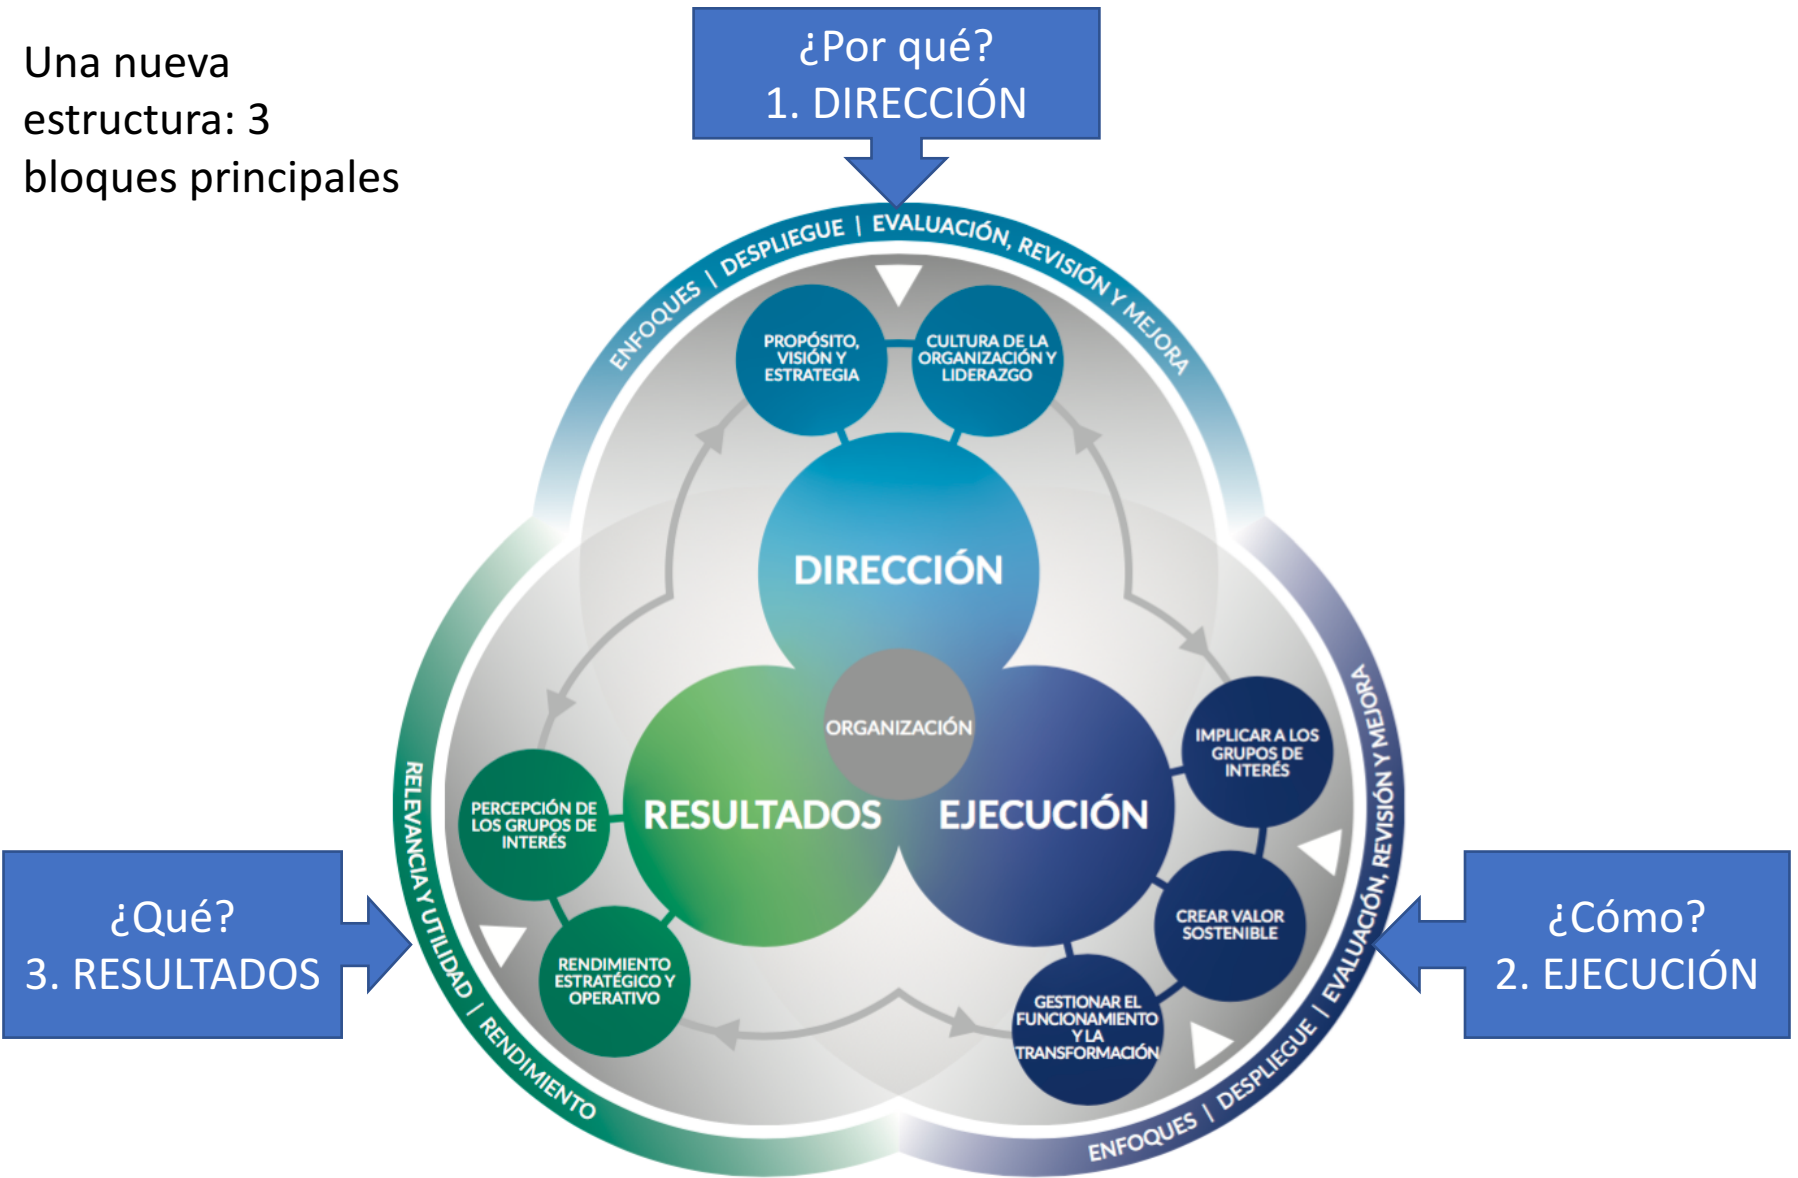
Una nueva estructura: 3 bloques principales

¿Por qué?
1. DIRECCIÓN

ENFOQUES | DESPLIEGUE | EVALUACIÓN, REVISIÓN Y MEJORA

PROPÓSITO, VISIÓN Y ESTRATEGIA

CULTURA DE LA ORGANIZACIÓN Y LIDERAZGO

DIRECCIÓN

ORGANIZACIÓN

RESULTADOS

EJECUCIÓN

IMPLICAR A LOS GRUPOS DE INTERÉS

CREAR VALOR SOSTENIBLE

GESTIONAR EL FUNCIONAMIENTO Y LA TRANSFORMACIÓN

PERCEPCIÓN DE LOS GRUPOS DE INTERÉS

RENDIMIENTO ESTRATÉGICO Y OPERATIVO

RELEVANCIA Y UTILIDAD | RENDIMIENTO

ENFOQUES | DESPLIEGUE | EVALUACIÓN, REVISIÓN Y MEJORA

¿Qué?
3. RESULTADOS

¿Cómo?
2. EJECUCIÓN